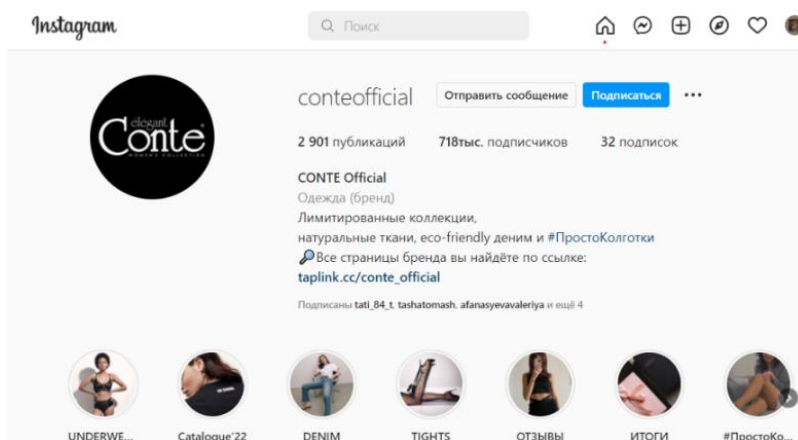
Instagram

Поиск

elegant Conte WOMEN'S COLLECTION

conteofficial

Отправить сообщение

Подписаться

•••

2 901 публикаций 718тыс. подписчиков 32 подписок

CONTE Official

Одежда (бренд)

Лимитированные коллекции, натуральные ткани, eco-friendly деним и #ПростоКолготки

🔎Все страницы бренда вы найдёте по ссылке: taplink.cc/conte_official

Подписаны tati_84_t, tashatomash, afanasyevavaleriya и ещё 4

UNDERWE...

Catalogue'22

DENIM

TIGHTS

ОТЗЫВЫ

ИТОГИ

#ПростоКо...